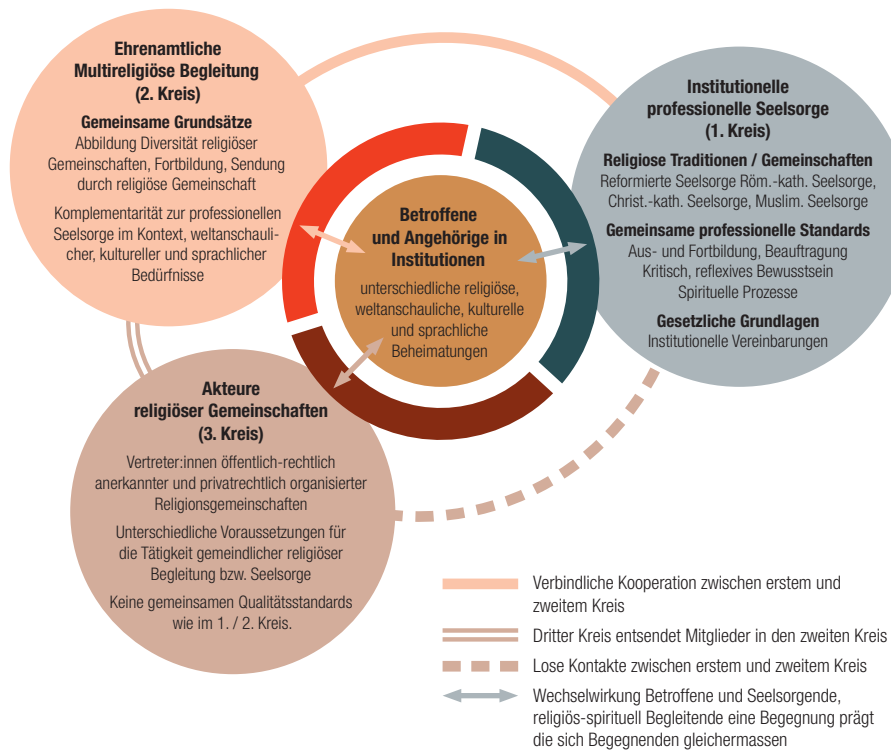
Ehrenamtliche Multireligiöse Begleitung (2. Kreis)

Gemeinsame Grundsätze
Abbildung Diversität religiöser Gemeinschaften, Fortbildung, Sendung durch religiöse Gemeinschaft

Komplementarität zur professionellen Seelsorge im Kontext, weltanschaulicher, kultureller und sprachlicher Bedürfnisse

Institutionelle professionelle Seelsorge (1. Kreis)

Religiose Traditionen / Gemeinschaften
Reformierte Seelsorge Röm.-kath. Seelsorge, Christ.-kath. Seelsorge, Muslim. Seelsorge

Gemeinsame professionelle Standards
Aus- und Fortbildung, Beauftragung
Kritisch, reflexives Bewusstsein
Spirituelle Prozesse

Gesetzliche Grundlagen
Institutionelle Vereinbarungen

Betroffene und Angehörige in Institutionen
unterschiedliche religiöse, weltanschauliche, kulturelle und sprachliche Beheimatungen

Akteure religiöser Gemeinschaften (3. Kreis)

Vertreter:innen öffentlich-rechtlich anerkannter und privatrechtlich organisierter Religionsgemeinschaften

Unterschiedliche Voraussetzungen für die Tätigkeit gemeindlicher religiöser Begleitung bzw. Seelsorge

Keine gemeinsamen Qualitätsstandards wie im 1. / 2. Kreis.

Verbindliche Kooperation zwischen erstem und zweitem Kreis

Dritter Kreis entsendet Mitglieder in den zweiten Kreis

Lose Kontakte zwischen erstem und zweitem Kreis

Wechselwirkung Betroffene und Seelsorgende, religiös-spirituell Begleitende eine Begegnung prägt die sich Begegnenden gleichermassen